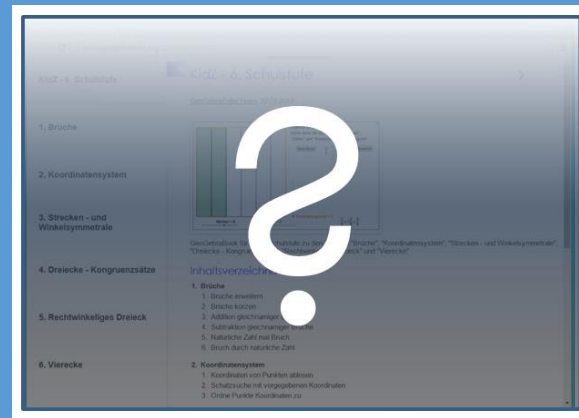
KiaZ - 6. Schulstufe

1. Brüche

2. Koordinatensystem

3. Strecken - und Winkelsymmetrale

4. Dreiecke - Kongruenzsätze

5. Rechtwinkeliges Dreieck

6. Vierecke

KiaZ - 6. Schulstufe

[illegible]

GeoGebraBook für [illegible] zu den Themen "Brüche", "Koordinatensystem", "Strecken - und Winkelsymmetrale", "Dreiecke - Kongruenzsätze", "Rechtwinkeliges Dreieck" und "Vierecke"

Inhaltsverzeichnis

1. Brüche
1. Brüche erweitern
2. Brüche kürzen
3. Addition gleichnamiger Brüche
4. Subtraktion gleichnamiger Brüche
5. Natürliche Zahl mal Bruch
6. Bruch durch natürliche Zahl

2. Koordinatensystem
1. Koordinaten von Punkten ablesen
2. Schatzsuche mit vorgegebenen Koordinaten
3. Ordne Punkte Koordinaten zu